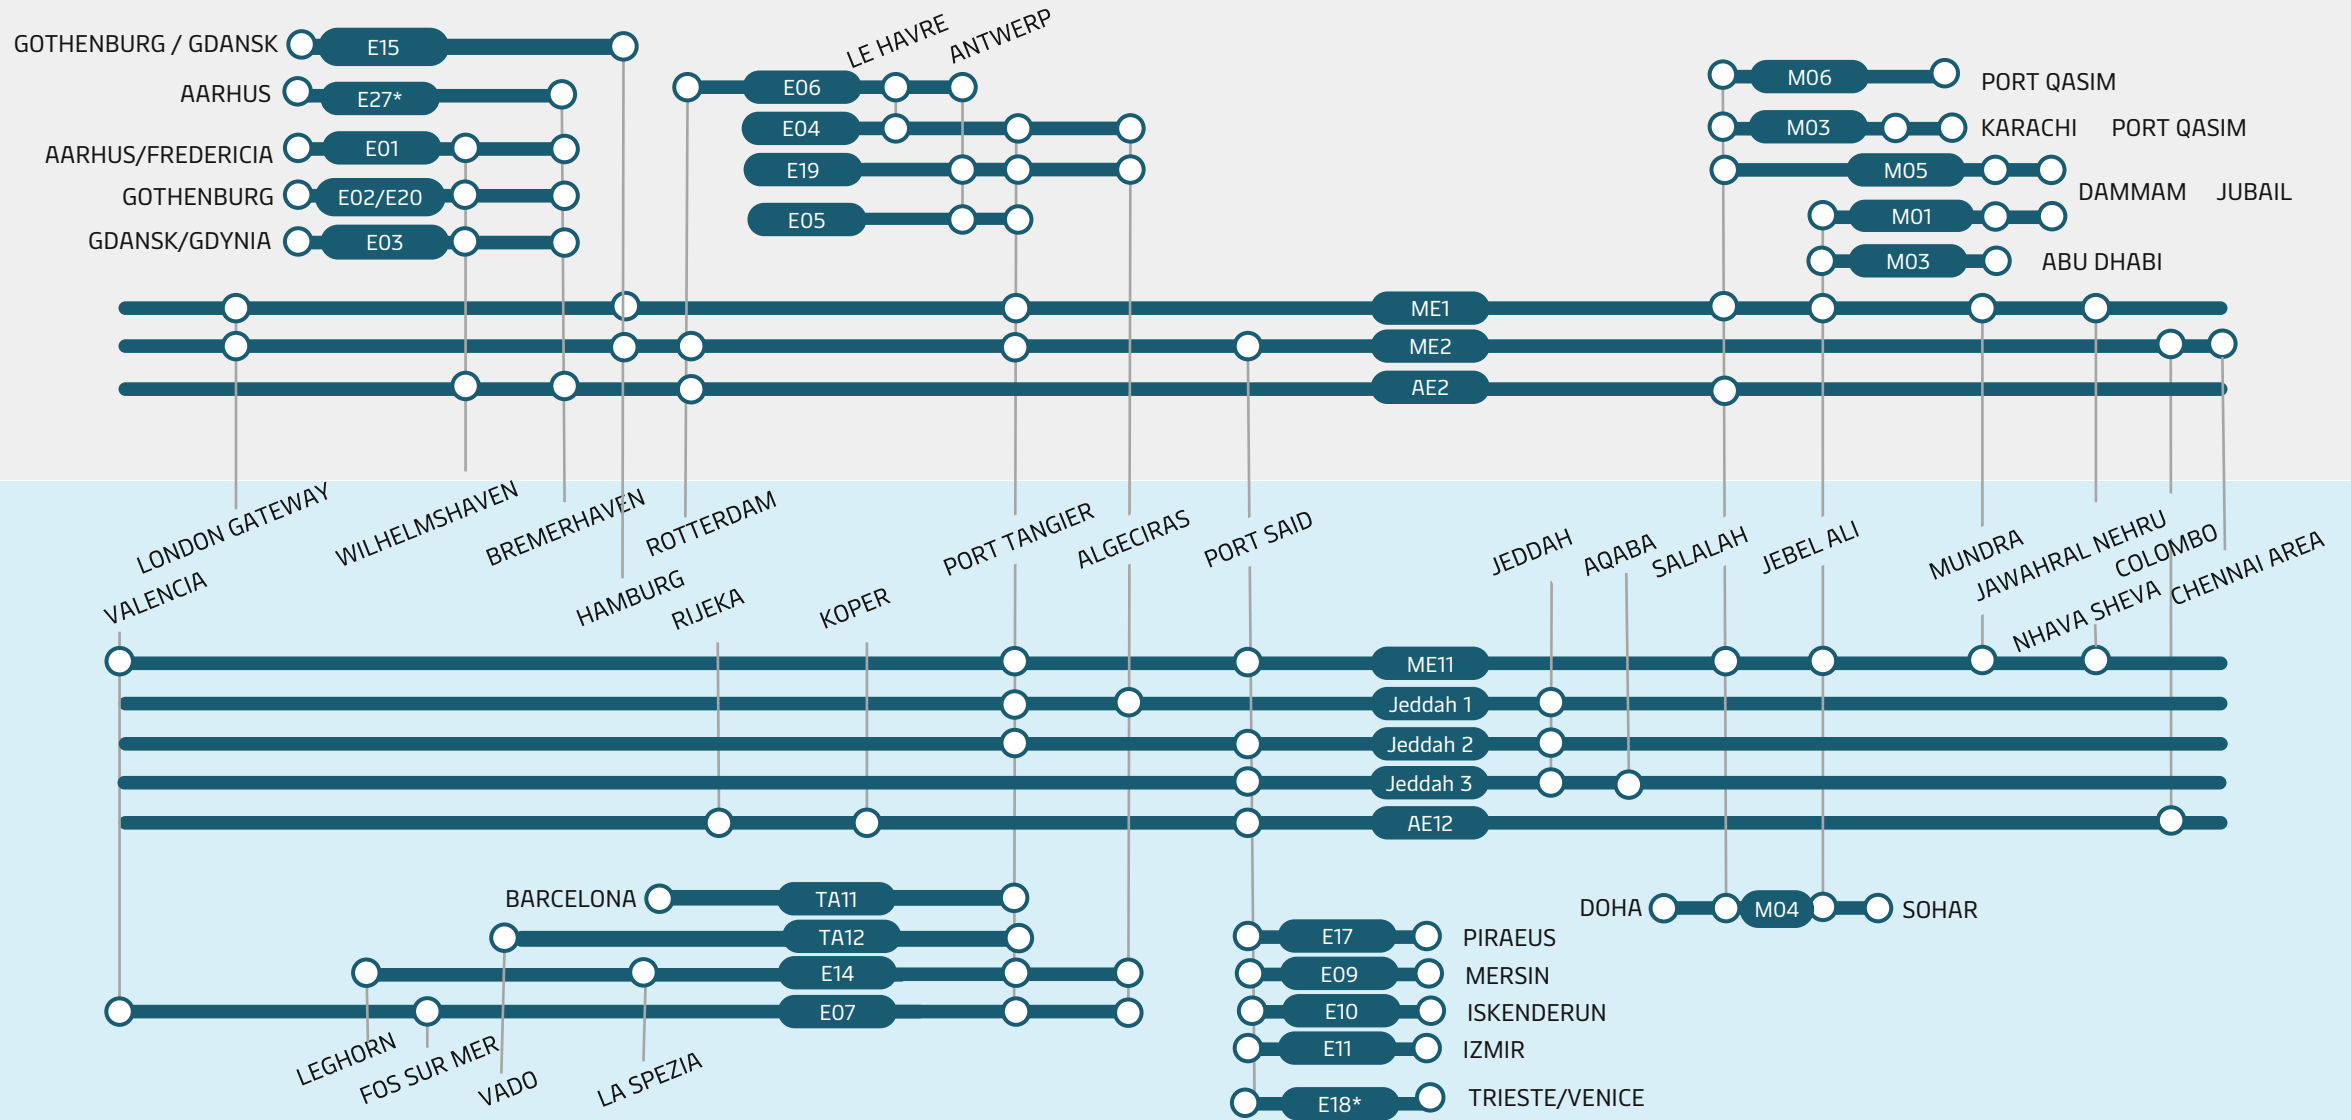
GOTHENBURG / GDANSK E15
AARHUS E27*
AARHUS/FREDERICIA E01
GOTHENBURG E02/E20
GDANSK/GDYNIA E03

LE HAVRE ANTWERP
E06
E04
E19
E05

M06 PORT QASIM
M03 KARACHI PORT QASIM
M05
DAMMAM JUBAIL
M01
M03 ABU DHABI

ME1
ME2
AE2

LONDON GATEWAY
VALENCIA
WILHELMSHAVEN
BREMERHAVEN
HAMBURG
ROTTERDAM
RIJEKA
KOPER
PORT TANGIER
ALGECIRAS
PORT SAID
JEDDAH
AQABA
SALALAH
JEBEL ALI
MUNDRA
JAWAHRAL NEHRU
NHAVA SHEVA
COLOMBO
CHENNAI AREA

ME11
Jeddah 1
Jeddah 2
Jeddah 3
AE12

BARCELONA TA11
TA12
E14
E07
LEGHORN
FOS SUR MER
VADO
LA SPEZIA

DOHA M04 SOHAR

E17 PIRAEUS
E09 MERSIN
E10 ISKENDERUN
E11 IZMIR
E18* TRIESTE/VENICE